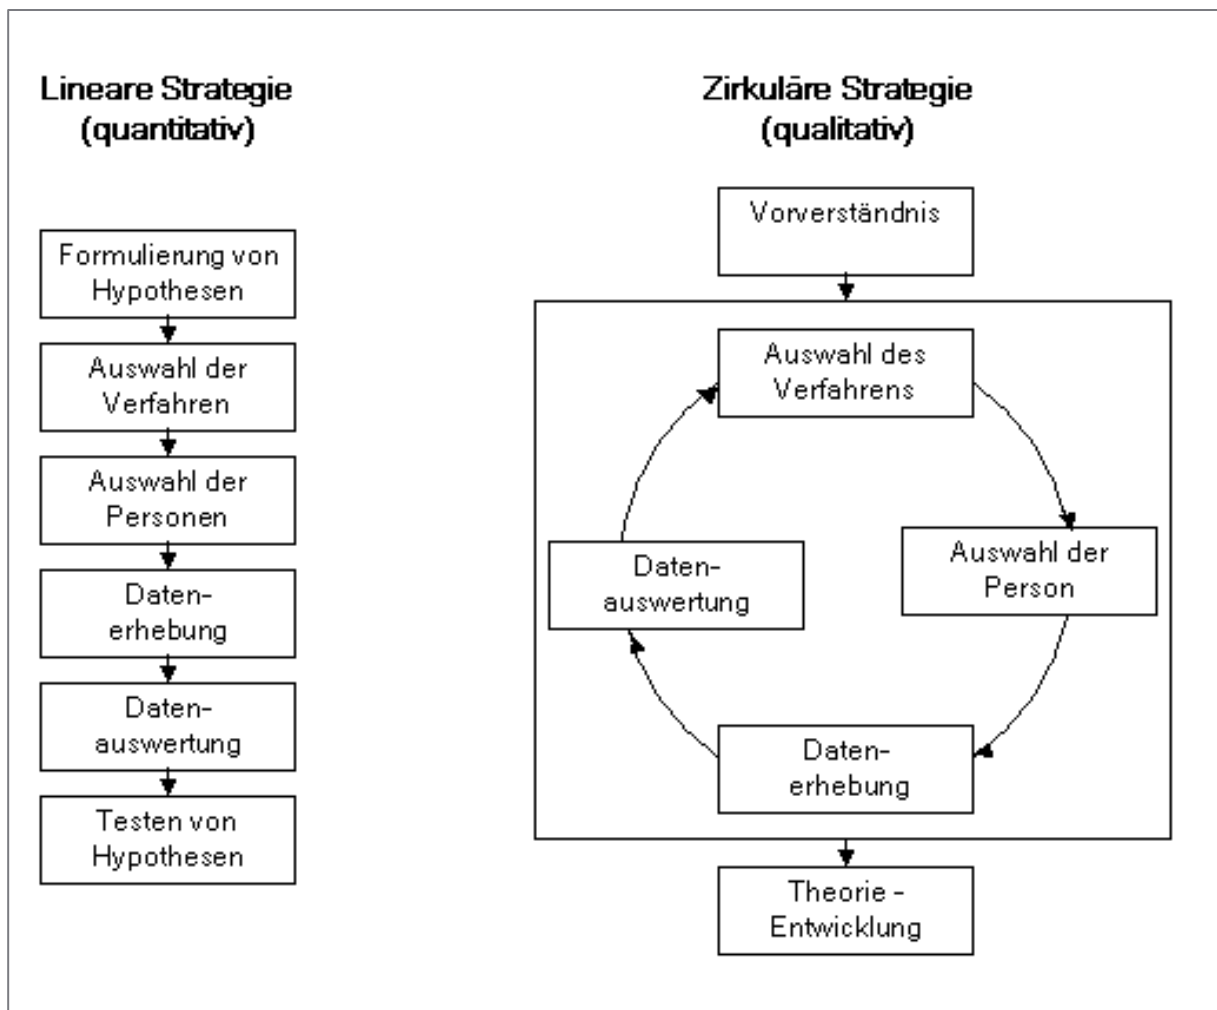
Lineare Strategie
(quantitativ)

Formulierung von Hypothesen

Auswahl der Verfahren

Auswahl der Personen

Datenerhebung

Datenauswertung

Testen von Hypothesen

Zirkuläre Strategie
(qualitativ)

Vorverständnis

Auswahl des Verfahrens

Auswahl der Person

Datenerhebung

Datenauswertung

Theorie - Entwicklung